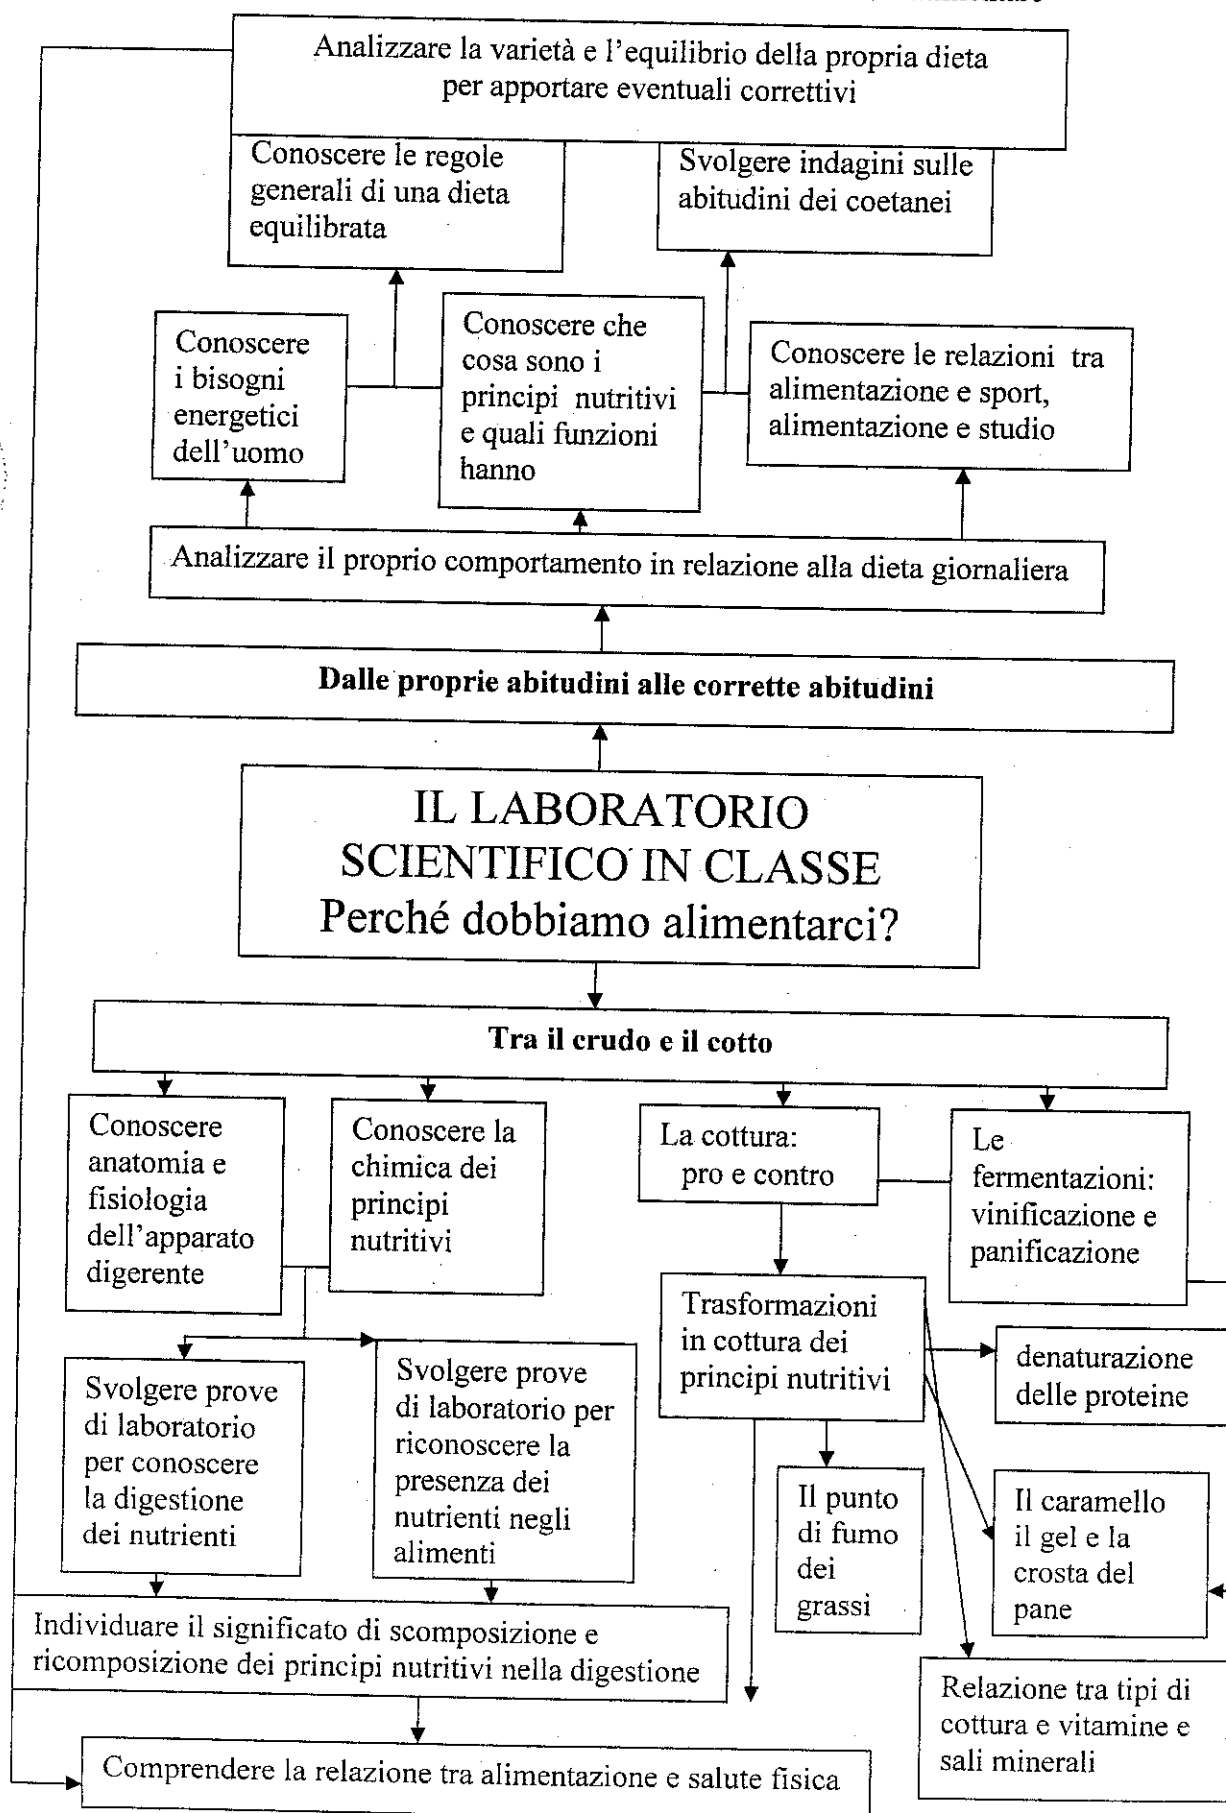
Analizzare la varietà e l'equilibrio della propria dieta per apportare eventuali correttivi

Conoscere le regole generali di una dieta equilibrata

Svolgere indagini sulle abitudini dei coetanei

Conoscere i bisogni energetici dell'uomo

Conoscere che cosa sono i principi nutritivi e quali funzioni hanno

Conoscere le relazioni tra alimentazione e sport, alimentazione e studio

Analizzare il proprio comportamento in relazione alla dieta giornaliera

**Dalle proprie abitudini alle corrette abitudini**

IL LABORATORIO SCIENTIFICO IN CLASSE
Perché dobbiamo alimentarci?

**Tra il crudo e il cotto**

Conoscere anatomia e fisiologia dell'apparato digerente

Conoscere la chimica dei principi nutritivi

La cottura: pro e contro

Le fermentazioni: vinificazione e panificazione

Trasformazioni in cottura dei principi nutritivi

denaturazione delle proteine

Svolgere prove di laboratorio per conoscere la digestione dei nutrienti

Svolgere prove di laboratorio per riconoscere la presenza dei nutrienti negli alimenti

Il punto di fumo dei grassi

Il caramello il gel e la crosta del pane

Individuare il significato di scomposizione e ricomposizione dei principi nutritivi nella digestione

Relazione tra tipi di cottura e vitamine e sali minerali

Comprendere la relazione tra alimentazione e salute fisica